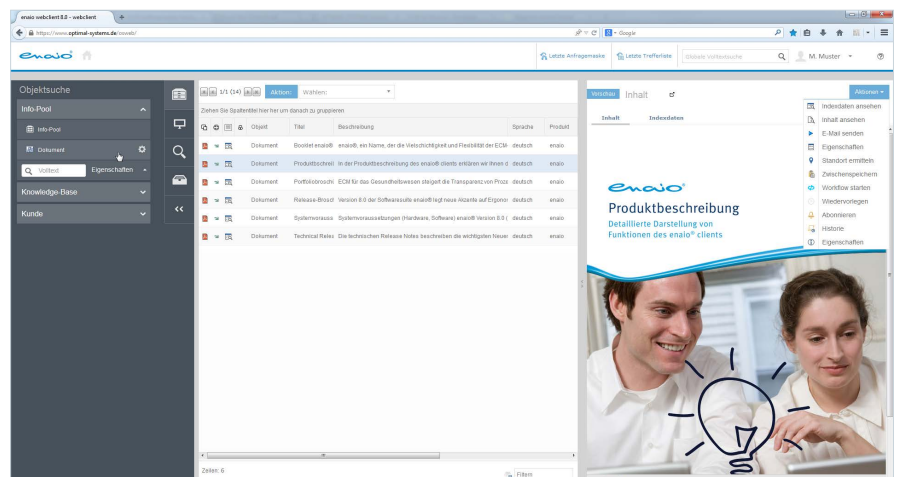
enaio webclient 8.0 - webclient

https://www.optimal-systems.de/osweb/

Google

enaio

Letzte Anfragemaske   Letzte Trefferliste   Globale Volltextsuche   M. Muster

Objektsuche

Info-Pool

Info-Pool

Dokument

Volltext   Eigenschaften

Knowledge-Base

Kunde

1/1 (14)   Aktion:   Wählen:

Ziehen Sie Spaltentitel hier her um danach zu gruppieren

| | | | | Objekt | Titel | Beschreibung | Sprache | Produkt |
|---|---|---|---|---|---|---|---|---|
| | | | | Dokument | Booklet enaio® | enaio®, ein Name, der die Vielschichtigkeit und Flexibilität der ECM- | deutsch | enaio |
| | | | | Dokument | Produktbeschrei | In der Produktbeschreibung des enaio® clients erklären wir Ihnen d | deutsch | enaio |
| | | | | Dokument | Portfoliobroschi | ECM für das Gesundheitswesen steigert die Transparenz von Proze | deutsch | enaio |
| | | | | Dokument | Release-Brosc | Version 8.0 der Softwaresuite enaio® legt neue Akzente auf Ergonor | deutsch | enaio |
| | | | | Dokument | Systemvorauss | Systemvoraussetzungen (Hardware, Software) enaio® Version 8.0 ( | deutsch | enaio |
| | | | | Dokument | Technical Relea | Die technischen Release Notes beschreiben die wichtigsten Neuer | deutsch | enaio |

Zeilen: 6   Filtern

Vorschau   Inhalt

Inhalt   Indexdaten

Aktionen

Indexdaten ansehen
Inhalt ansehen
E-Mail senden
Eigenschaften
Standort ermitteln
Zwischenspeichern
Workflow starten
Wiedervorlagen
Abonnieren
Historie
Eigenschaften

enaio®

Produktbeschreibung

Detaillierte Darstellung von Funktionen des enaio® clients